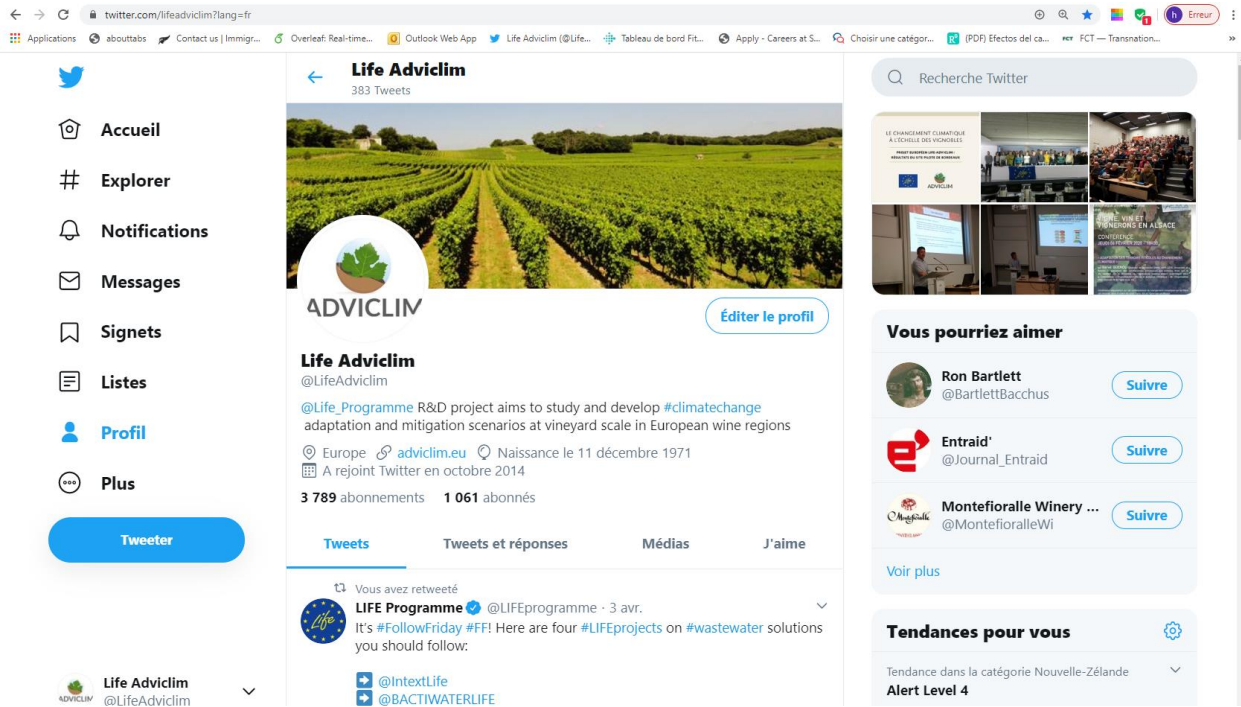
twitter.com/lifeadviclim?lang=fr

Erreur

Applications abouttabs Contact us | Immigr... Overleaf: Real-time... Outlook Web App Life Adviclim (@Life... Tableau de bord Fit... Apply - Careers at S... Choisir une catégor... (PDF) Efectos del ca... FCT — Transnation...

Accueil
Explorer
Notifications
Messages
Signets
Listes
Profil
Plus
Tweeter

Life Adviclim
@LifeAdviclim

Life Adviclim
383 Tweets

ADVICLIM

Éditer le profil

Life Adviclim
@LifeAdviclim

@Life_Programme R&D project aims to study and develop #climatechange adaptation and mitigation scenarios at vineyard scale in European wine regions

Europe adviclim.eu Naissance le 11 décembre 1971
A rejoint Twitter en octobre 2014

3 789 abonnements 1 061 abonnés

Tweets | Tweets et réponses | Médias | J'aime

Vous avez retweeté
LIFE Programme @LIFEprogramme · 3 avr.
It's #FollowFriday #FF! Here are four #LIFEprojects on #wastewater solutions you should follow:

@IntextLife
@BACTIWATERLIFE

Recherche Twitter

LE CHANGEMENT CLIMATIQUE À L'ÉCHELLE DES VIGNOBLES
ADVICLIM

Vous pourriez aimer

Ron Bartlett
@BartlettBacchus
Suivre

Entraid'
@Journal_Entraid
Suivre

Montefioralle Winery ...
@MontefioralleWi
Suivre

Voir plus

Tendances pour vous

Tendance dans la catégorie Nouvelle-Zélande
Alert Level 4